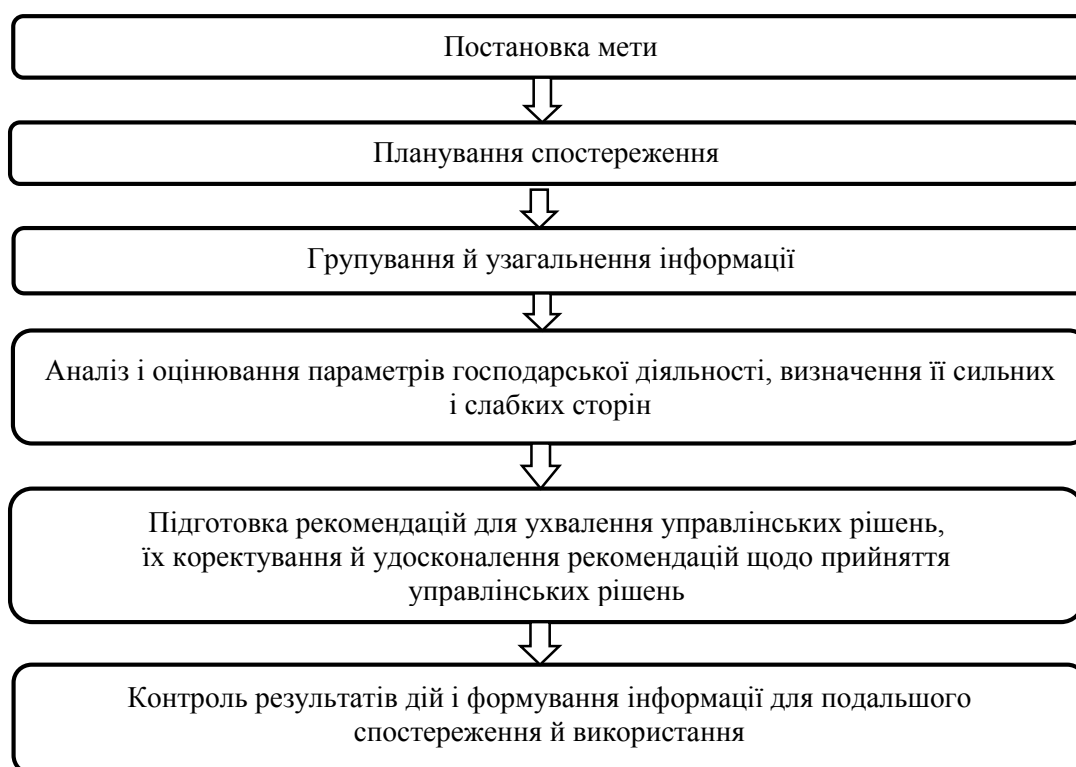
Постановка мети

Планування спостереження

Групування й узагальнення інформації

Аналіз і оцінювання параметрів господарської діяльності, визначення її сильних і слабких сторін

Підготовка рекомендацій для ухвалення управлінських рішень, їх коректування й удосконалення рекомендацій щодо прийняття управлінських рішень

Контроль результатів дій і формування інформації для подальшого спостереження й використання